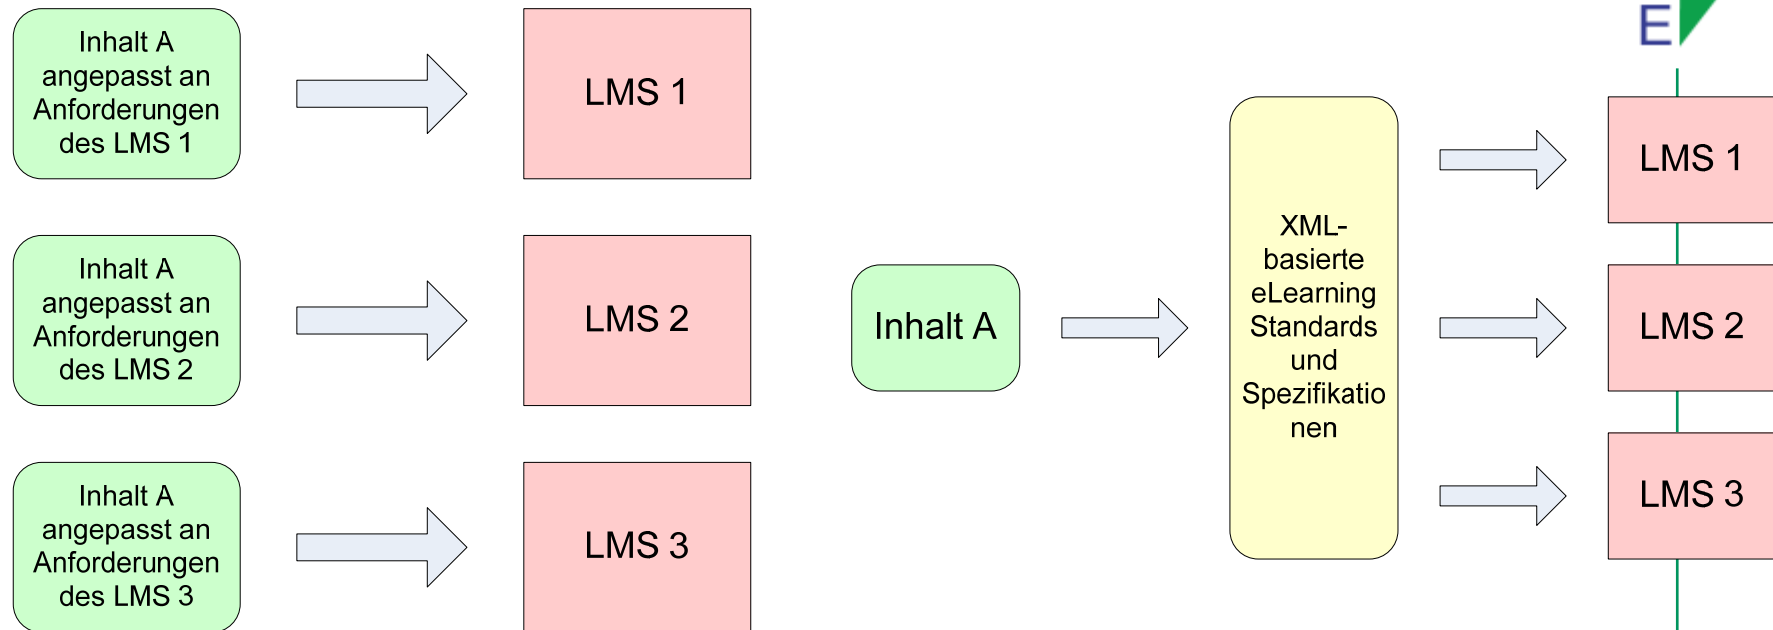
Inhalt A angepasst an Anforderungen des LMS 1

LMS 1

Inhalt A angepasst an Anforderungen des LMS 2

LMS 2

Inhalt A angepasst an Anforderungen des LMS 3

LMS 3

Inhalt A

XML-basierte eLearning Standards und Spezifikationen

E

LMS 1

LMS 2

LMS 3